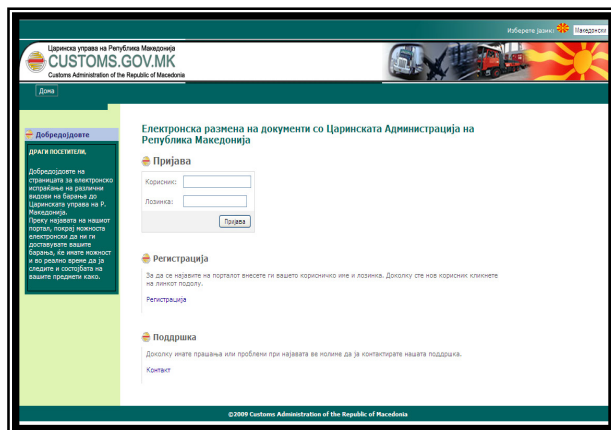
Изберете јазик: Македонски

Царинска управа на Република Македонија
CUSTOMS.GOV.MK
Customs Administration of the Republic of Macedonia

Дома

Добредојдовте

ДРАГИ ПОСЕТИТЕЛИ,

Добредојдовте на страницата за електронско испраќање на различни видови на барања до Царинската управа на Р. Македонија.
Преку најавата на нашиот портал, покрај можноста електронски да ни ги доставувате вашите барања, ќе имате можност и во реално време да ја следите и состојбата на вашите предмети како.

Електронска размена на документи со Царинската Администрација на Република Македонија

Пријава

Корисник:

Лозинка:

Пријава

Регистрација

За да се најавите на порталот внесете ги вашето корисничко име и лозинка. Доколку сте нов корисник кликнете на линкот подолу.

Регистрација

Поддршка

Доколку имате прашања или проблеми при најавата ве молиме да ја контактирате нашата поддршка.

Контакт

©2009 Customs Administration of the Republic of Macedonia